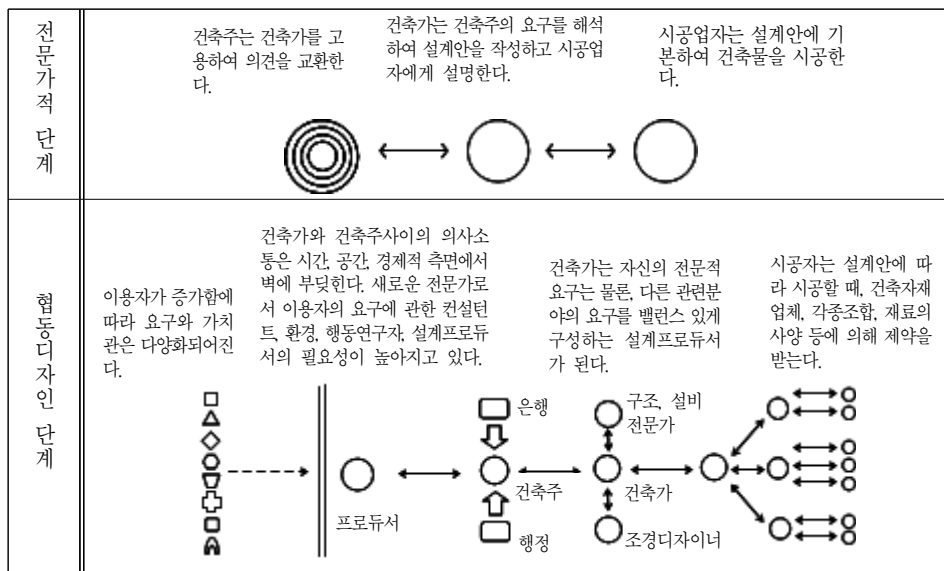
| 전문가적 단계 | 건축주는 건축가를 고용하여 의견을 교환한다. 건축가는 건축주의 요구를 해석하여 설계안을 작성하고 시공업자에게 설명한다. 시공업자는 설계안에 기본하여 건축물을 시공한다. |
|---|---|
| 협동디자인 단계 | 이용자가 증가함에 따라 요구와 가치관은 다양화되어진다. 건축가와 건축주사이의 의사소통은 시간, 공간, 경제적 측면에서 벽에 부딪힌다. 새로운 전문가로서 이용자의 요구에 관한 컨설턴트, 환경, 행동연구자, 설계프로듀서의 필요성이 높아지고 있다. 건축가는 자신의 전문적 요구는 물론, 다른 관련분야의 요구를 밸런스 있게 구성하는 설계프로듀서가 된다. 시공자는 설계안에 따라 시공할 때, 건축자재업체, 각종조합, 재료의 사양 등에 의해 제약을 받는다. 프로듀서 은행 건축주 행정 구조, 설비 전문가 건축가 조경디자이너 |